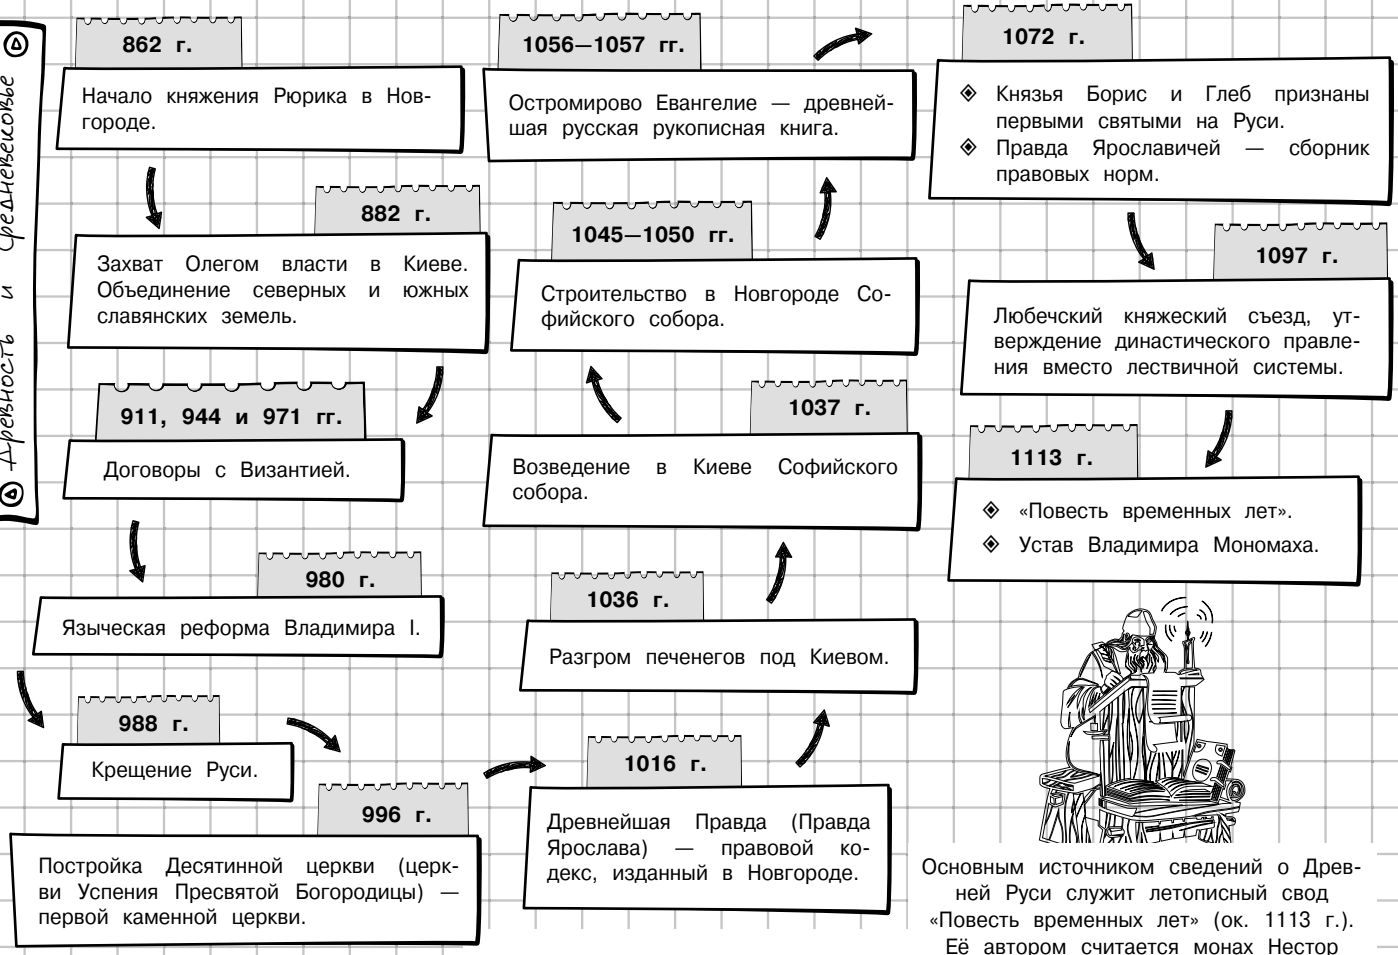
Древность и Средневековье

862 г.

Начало княжения Рюрика в Новгороде.

882 г.

Захват Олегом власти в Киеве. Объединение северных и южных славянских земель.

911, 944 и 971 гг.

Договоры с Византией.

980 г.

Языческая реформа Владимира I.

988 г.

Крещение Руси.

996 г.

Постройка Десятинной церкви (церкви Успения Пресвятой Богородицы) — первой каменной церкви.

1016 г.

Древнейшая Правда (Правда Ярослава) — правовой кодекс, изданный в Новгороде.

1036 г.

Разгром печенегов под Киевом.

1037 г.

Возведение в Киеве Софийского собора.

1045—1050 гг.

Строительство в Новгороде Софийского собора.

1056—1057 гг.

Остромирово Евангелие — древнейшая русская рукописная книга.

1072 г.

◈ Князья Борис и Глеб признаны первыми святыми на Руси.
◈ Правда Ярославичей — сборник правовых норм.

1097 г.

Любечский княжеский съезд, утверждение династического правления вместо лествичной системы.

1113 г.

◈ «Повесть временных лет».
◈ Устав Владимира Мономаха.

Основным источником сведений о Древней Руси служит летописный свод «Повесть временных лет» (ок. 1113 г.). Её автором считается монах Нестор